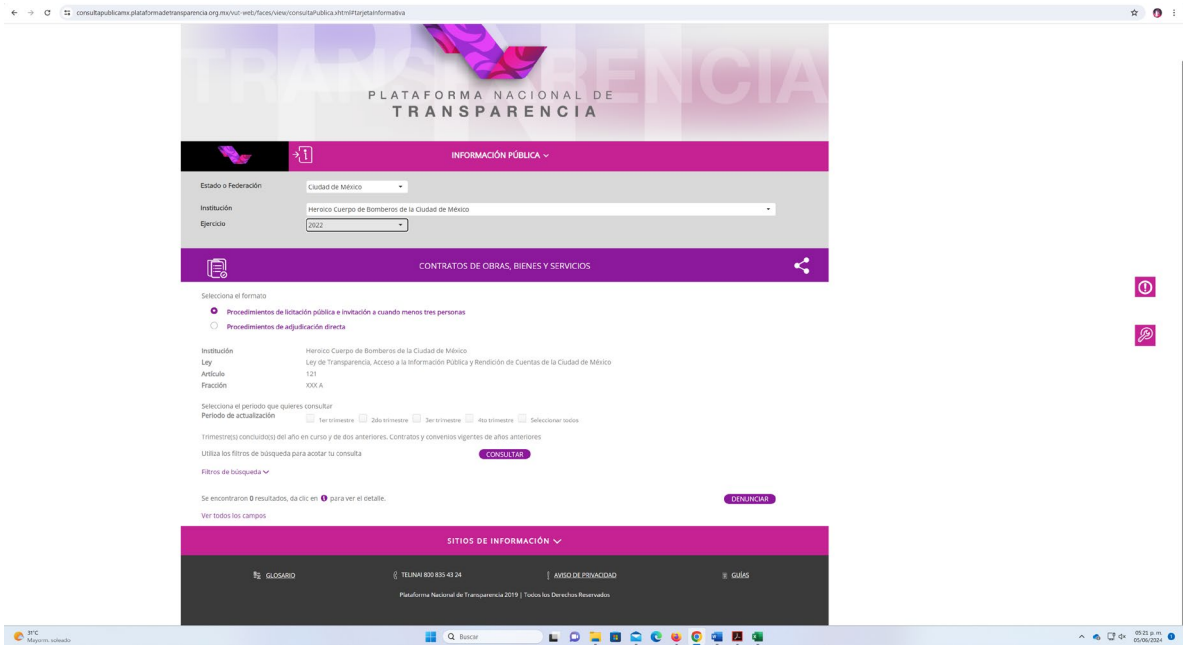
consultapublicamx.plataformadetransparencia.org.mx/vut-web/faces/view/consultaPublica.xhtml#tarjetaInformativa

TRANSPARENCIA

PLATAFORMA NACIONAL DE
TRANSPARENCIA

INFORMACIÓN PÚBLICA

Estado o Federación | Ciudad de México
Institución | Heroico Cuerpo de Bomberos de la Ciudad de México
Ejercicio | 2022

CONTRATOS DE OBRAS, BIENES Y SERVICIOS

Selecciona el formato

Procedimientos de licitación pública e invitación a cuando menos tres personas

Procedimientos de adjudicación directa

Institución | Heroico Cuerpo de Bomberos de la Ciudad de México
Ley | Ley de Transparencia, Acceso a la Información Pública y Rendición de Cuentas de la Ciudad de México
Artículo | 121
Fracción | XXX A

Selecciona el periodo que quieres consultar
Periodo de actualización
1er trimestre 2do trimestre 3er trimestre 4to trimestre Seleccionar todos

Trimestre(s) concluido(s) del año en curso y de dos anteriores. Contratos y convenios vigentes de años anteriores

Utiliza los filtros de búsqueda para acotar tu consulta CONSULTAR

Filtros de búsqueda

Se encontraron 0 resultados, da clic en para ver el detalle.

DENUNCIAR

Ver todos los campos

SITIOS DE INFORMACIÓN

GLOSARIO TELINAI 800 835 43 24 AVISO DE PRIVACIDAD GUÍAS

Plataforma Nacional de Transparencia 2019 | Todos los Derechos Reservados

31°C
Mayorm. soleado

Buscar

05:21 p. m.
05/06/2024